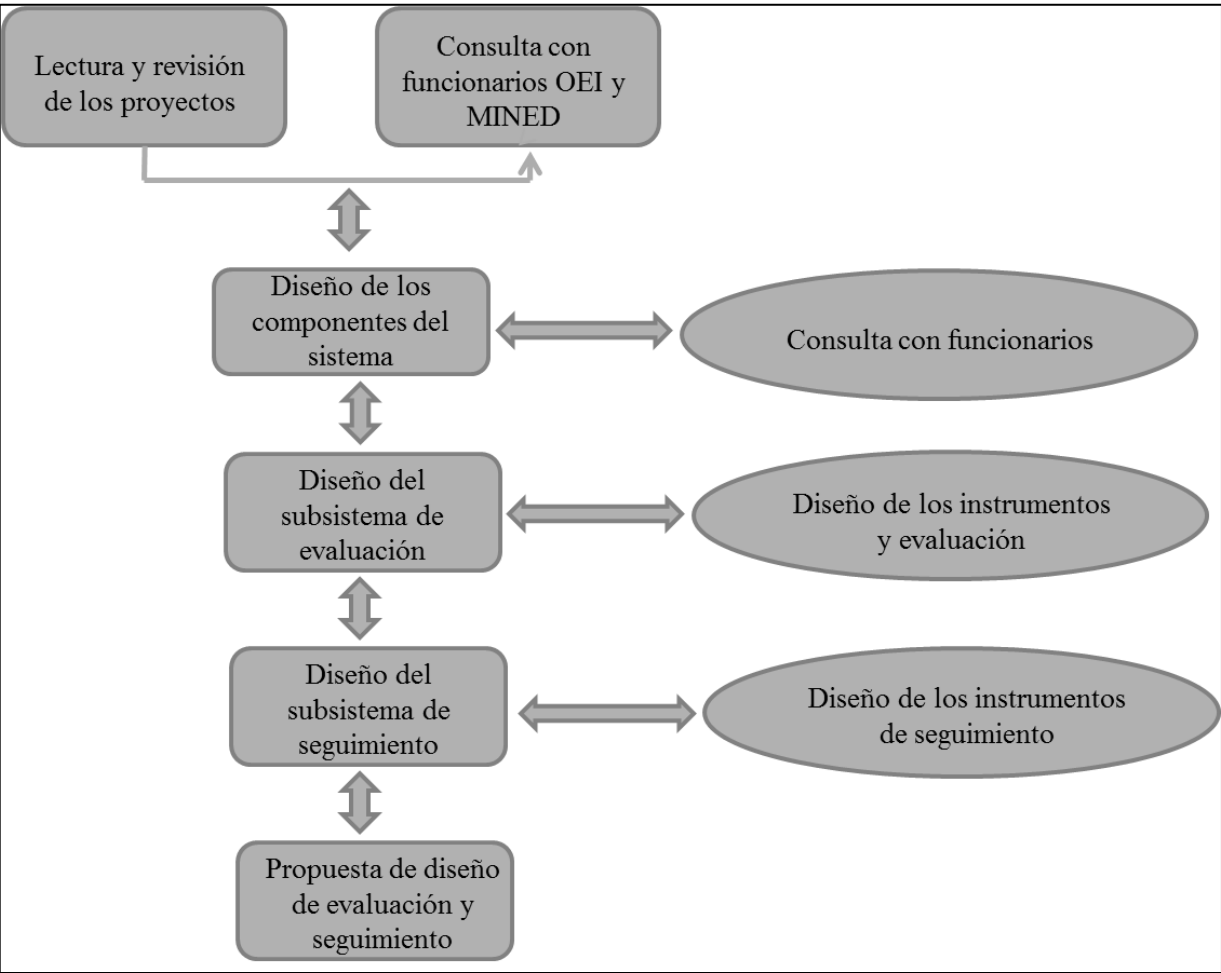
Lectura y revisión de los proyectos

Consulta con funcionarios OEI y MINED

Diseño de los componentes del sistema

Consulta con funcionarios

Diseño del subsistema de evaluación

Diseño de los instrumentos y evaluación

Diseño del subsistema de seguimiento

Diseño de los instrumentos de seguimiento

Propuesta de diseño de evaluación y seguimiento